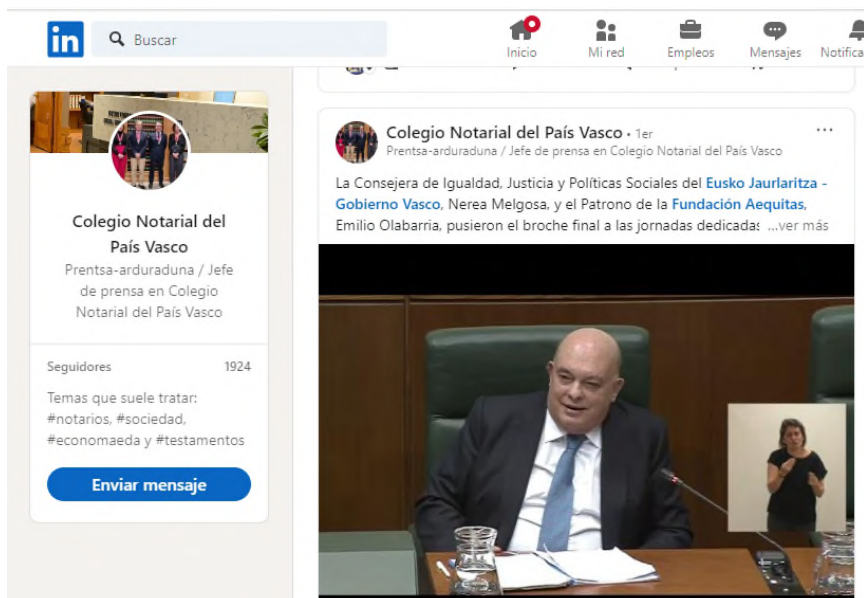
in Buscar

Inicio Mi red Empleos Mensajes Notifica

Colegio Notarial del País Vasco

Prentsa-arduraduna / Jefe de prensa en Colegio Notarial del País Vasco

Seguidores 1924

Temas que suele tratar: #notarios, #sociedad, #economaeda y #testamentos

Enviar mensaje

Colegio Notarial del País Vasco • 1er
Prentsa-arduraduna / Jefe de prensa en Colegio Notarial del País Vasco

La Consejera de Igualdad, Justicia y Políticas Sociales del Eusko Jaurlaritza - Gobierno Vasco, Nerea Melgosa, y el Patrono de la Fundación Aequitas, Emilio Olabarria, pusieron el broche final a las jornadas dedicada: ...ver más